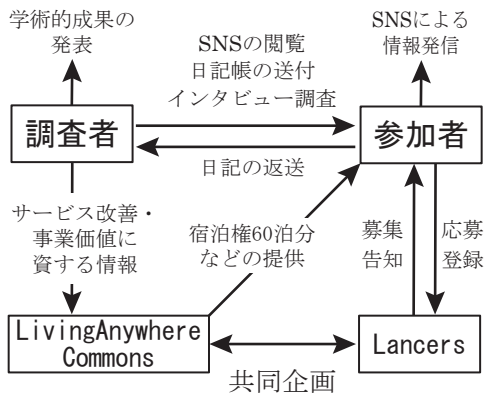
学術的成果の発表

SNSによる情報発信

SNSの閲覧
日記帳の送付
インタビュー調査

調査者

参加者

日記の返送

サービス改善・事業価値に資する情報

宿泊権60泊分などの提供

募集告知

応募登録

LivingAnywhere Commons

Lancers

共同企画